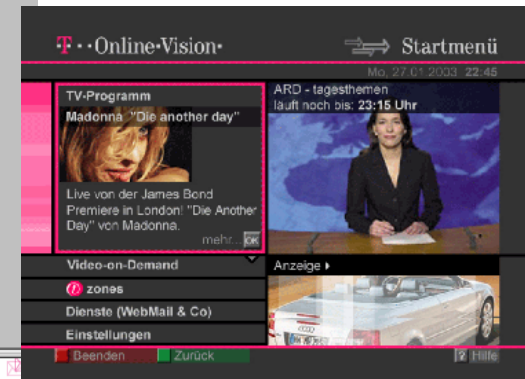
T··Online·Vision·

Startmenü

Mo, 27.01.2003 22:45

TV-Programm

Madonna "Die another day"

Live von der James Bond Premiere in London! "Die Another Day" von Madonna.

mehr... OK

ARD - tagesthemen
läuft noch bis: 23:15 Uhr

Video-on-Demand

zones

Dienste (WebMail & Co)

Einstellungen

Anzeige ▸

Beenden

Zurück

? Hilfe